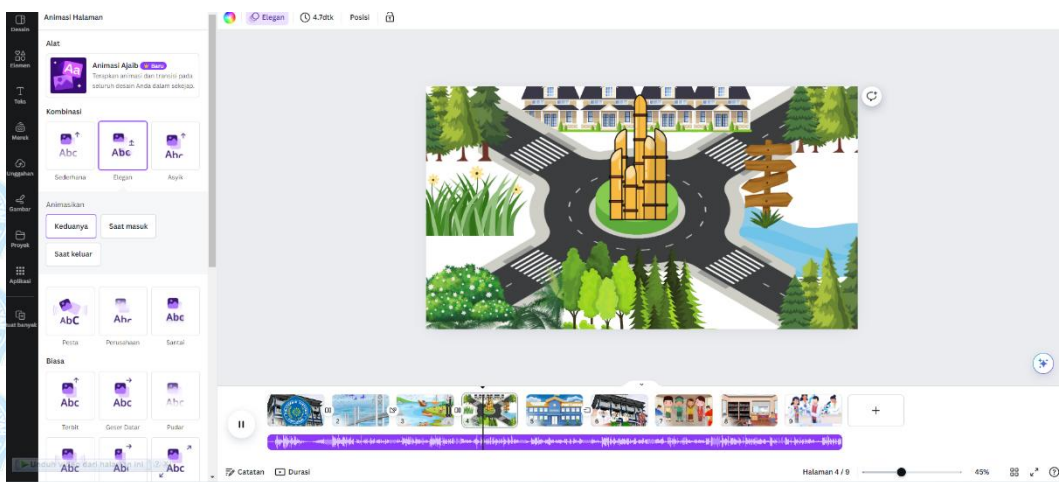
Desain
Elemen
Teks
Merek
Unggahan
Gambar
Proyek
Aplikasi
Buat banyak

Animasi Halaman

Alat

Animasi Ajaib Baru
Terapkan animasi dan transisi pada seluruh desain Anda dalam sekejap.

Kombinasi

Abc
Sederhana
Abc
Elegan
Abc
Asyik

Animasikan

Keduanya
Saat masuk
Saat keluar

AbC
Pesta
Abc
Penusunan
Abc
Santai

Biasa

Abc
Timbul
Abc
Geser Datar
Abc
Pudar

Abc
Abc
Abc

Elegan
4.7dtk
Posisi

1
2
3
4
5
6
7
8
9

Catatan
Durasi
Halaman 4 / 9
45%